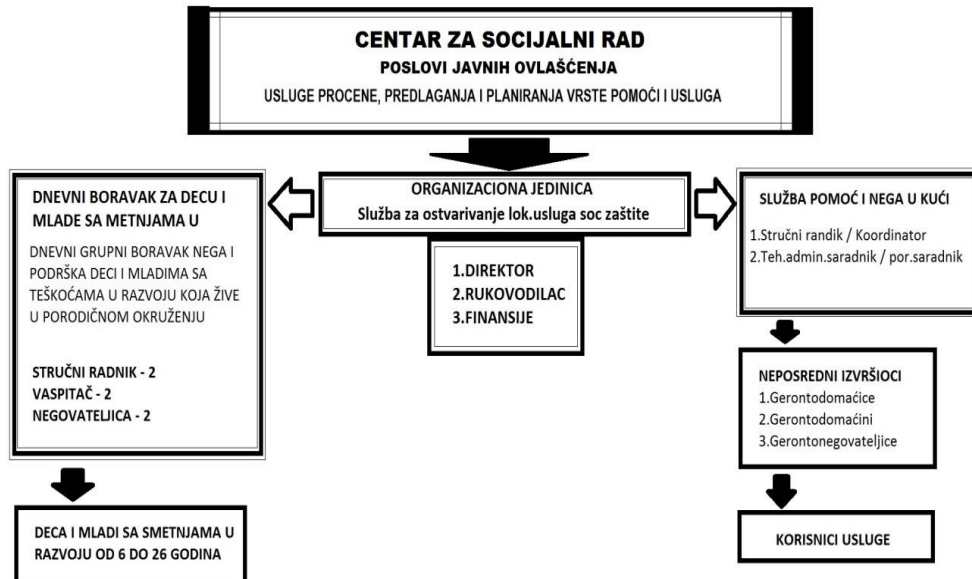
CENTAR ZA SOCIJALNI RAD
POSLOVI JAVNIH OVLAŠĆENJA
USLUGE PROCENE, PREDLAGANJA I PLANIRANJA VRSTE POMOĆI I USLUGA

DNEVNI BORAVAK ZA DECU I MLADE SA METNJAMA U

DNEVNI GRUPNI BORAVAK NEGA I PODRŠKA DECI I MLADIMA SA TEŠKOĆAMA U RAZVOJU KOJA ŽIVE U PORODIČNOM OKRUŽENJU

STRUČNI RADNIK - 2
VASPITAČ - 2
NEGOVATELJICA - 2

DECA I MLADI SA SMETNJAMA U RAZVOJU OD 6 DO 26 GODINA

ORGANIZACIONA JEDINICA
Služba za ostvarivanje lok.usluga soc zaštite

1.DIREKTOR
2.RUKOVODILAC
3.FINANSIJE

SLUŽBA POMOĆ I NEGA U KUĆI

1.Stručni randik / Koordinator
2.Teh.admin.saradnik / por.saradnik

NEPOSREDNI IZVRŠIOCI
1.Gerontodomaćice
2.Gerontodomaćini
3.Gerontonegovateljice

KORISNICI USLUGE